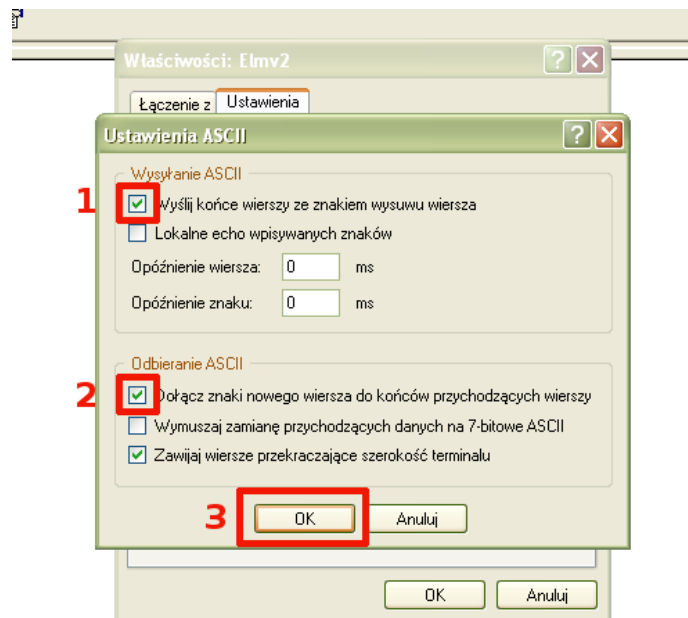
Właściwości: Elmv2

Łączenie z | Ustawienia

Ustawienia ASCII

Wysyłanie ASCII

1 Wyślij końce wierszy ze znakiem wysuwu wiersza

Lokalne echo wpisywanych znaków

Opóźnienie wiersza: 0 ms

Opóźnienie znaku: 0 ms

Odbieranie ASCII

2 Dołącz znaki nowego wiersza do końców przychodzących wierszy

Wymuszaj zamianę przychodzących danych na 7-bitowe ASCII

Zawijaj wiersze przekraczające szerokość terminalu

3 OK Anuluj

OK Anuluj